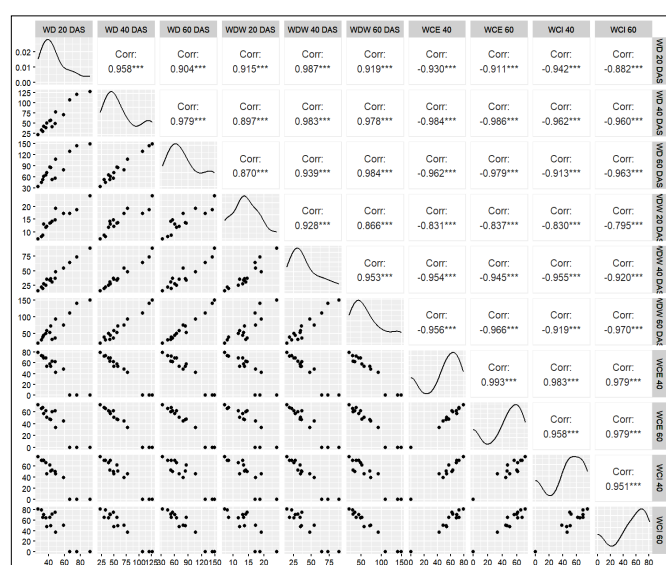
| | WD 20 DAS | WD 40 DAS | WD 60 DAS | WDW 20 DAS | WDW 40 DAS | WDW 60 DAS | WCE 40 | WCE 60 | WCI 40 | WCI 60 | |
|---|---|---|---|---|---|---|---|---|---|---|---|
| 0.02 0.01 0.00 | | Corr: 0.958*** | Corr: 0.904*** | Corr: 0.915*** | Corr: 0.987*** | Corr: 0.919*** | Corr: -0.930*** | Corr: -0.911*** | Corr: -0.942*** | Corr: -0.882*** | WD 20 DAS |
| 125 100 75 50 25 | | | Corr: 0.979*** | Corr: 0.897*** | Corr: 0.983*** | Corr: 0.978*** | Corr: -0.984*** | Corr: -0.986*** | Corr: -0.962*** | Corr: -0.960*** | WD 40 DAS |
| 150 120 90 60 30 | | | | Corr: 0.870*** | Corr: 0.939*** | Corr: 0.984*** | Corr: -0.962*** | Corr: -0.979*** | Corr: -0.913*** | Corr: -0.963*** | WD 60 DAS |
| 20 15 10 | | | | | Corr: 0.928*** | Corr: 0.866*** | Corr: -0.831*** | Corr: -0.837*** | Corr: -0.830*** | Corr: -0.795*** | WDW 20 DAS |
| 75 50 25 | | | | | | Corr: 0.953*** | Corr: -0.954*** | Corr: -0.945*** | Corr: -0.955*** | Corr: -0.920*** | WDW 40 DAS |
| 150 100 50 | | | | | | | Corr: -0.956*** | Corr: -0.966*** | Corr: -0.919*** | Corr: -0.970*** | WDW 60 DAS |
| 80 60 40 20 0 | | | | | | | | Corr: 0.993*** | Corr: 0.983*** | Corr: 0.979*** | WCE 40 |
| 60 40 20 0 | | | | | | | | | Corr: 0.958*** | Corr: 0.979*** | WCE 60 |
| 60 40 20 0 | | | | | | | | | | Corr: 0.951*** | WCI 40 |
| 80 60 40 20 0 | | | | | | | | | | | WCI 60 |
| | 40 60 80 | 25 50 75 100 125 | 30 60 90 120 150 | 10 15 20 | 25 50 75 | 50 100 150 | 0 20 40 60 80 | 0 20 40 60 | 0 20 40 60 | 0 20 40 60 80 | |